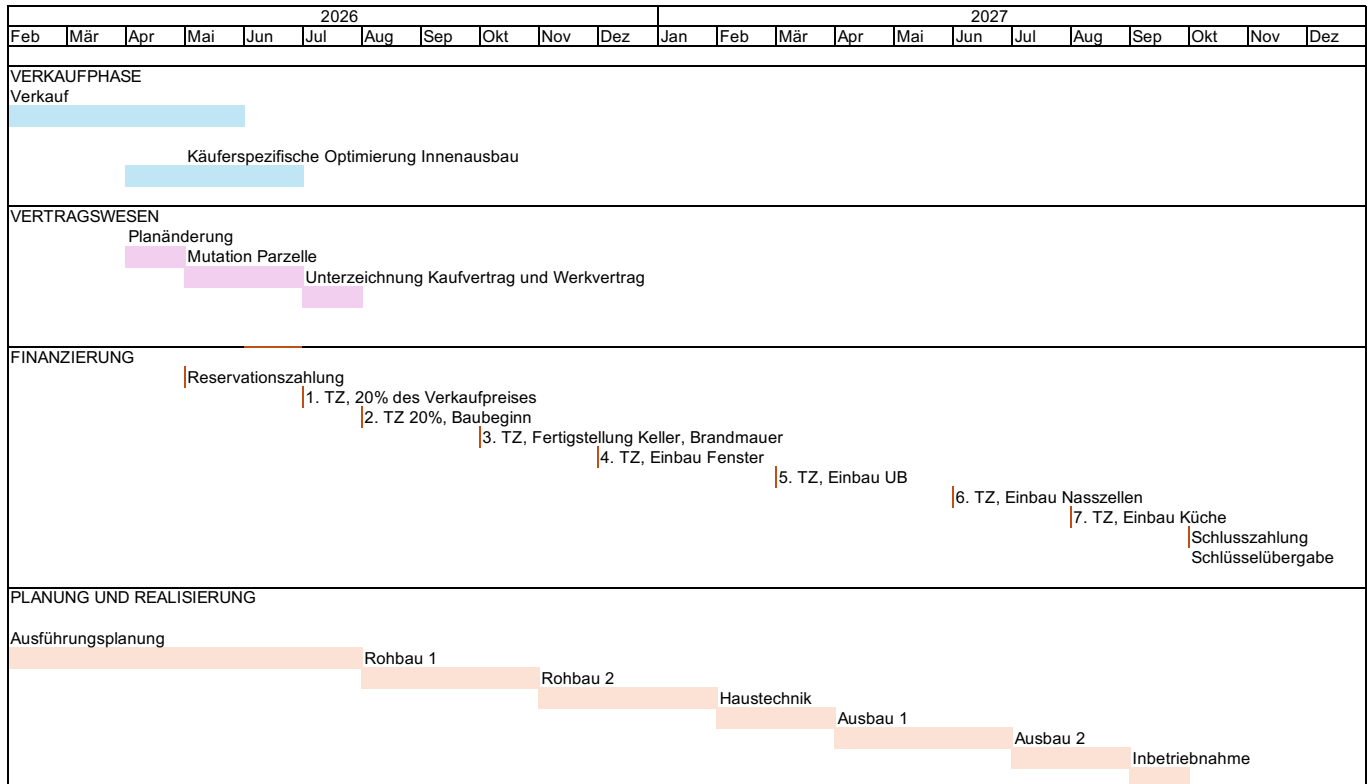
| 2026 | | | | | | | | | | | 2027 | | | | | | | | | | | |
|---|---|---|---|---|---|---|---|---|---|---|---|---|---|---|---|---|---|---|---|---|---|---|
| Feb | Mär | Apr | Mai | Jun | Jul | Aug | Sep | Okt | Nov | Dez | Jan | Feb | Mär | Apr | Mai | Jun | Jul | Aug | Sep | Okt | Nov | Dez |

VERKAUFPHASE
Verkauf

Käuferspezifische Optimierung Innenausbau

VERTRAGSWESEN
Planänderung
Mutation Parzelle
Unterzeichnung Kaufvertrag und Werkvertrag

FINANZIERUNG
Reservationszahlung
1. TZ, 20% des Verkaufpreises
2. TZ 20%, Baubeginn
3. TZ, Fertigstellung Keller, Brandmauer
4. TZ, Einbau Fenster
5. TZ, Einbau UB
6. TZ, Einbau Nasszellen
7. TZ, Einbau Küche
Schlusszahlung
Schlüsselübergabe

PLANUNG UND REALISIERUNG

Ausführungsplanung
Rohbau 1
Rohbau 2
Haustechnik
Ausbau 1
Ausbau 2
Inbetriebnahme